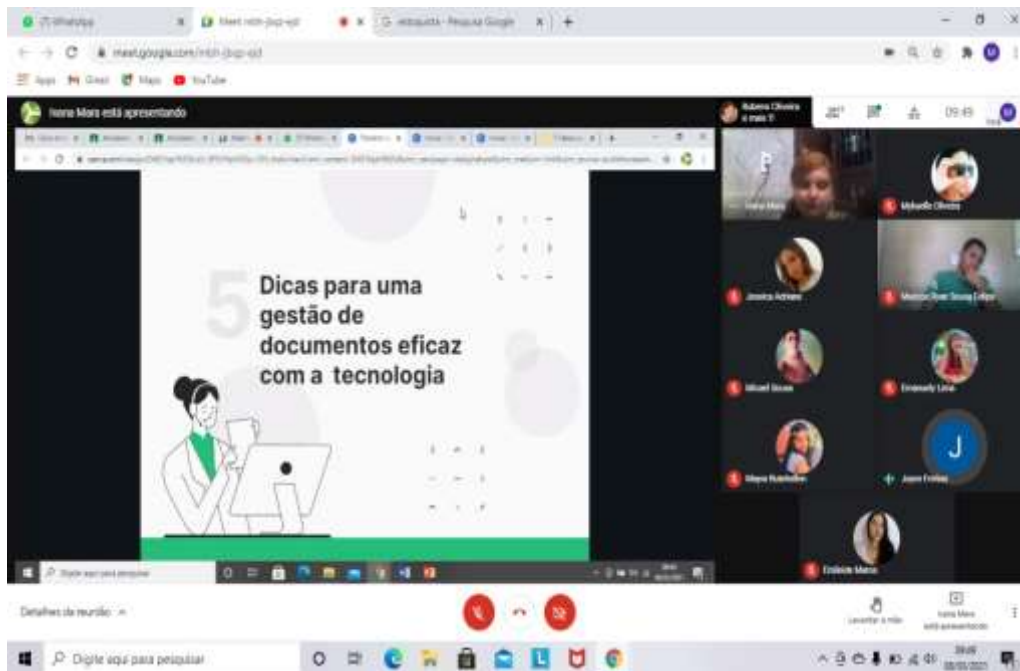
(7) WhatsApp
Meet - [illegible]
etiqueta - Pesquisa Google
meet.google.com/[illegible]
Apps Gmail Maps YouTube
Ivana Mara está apresentando
Rubens Oliveira e mais 11
09:49

5
Dicas para uma gestão de documentos eficaz com a tecnologia

Ivana Mara
Mykaelle Oliveira
Jessica Adriane
Marcos Jose Souza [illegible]
Mikael Sousa
Emanuely Lima
Mayra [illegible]
Joao Freitas
J
Estefane Maria

Detalhes da reunião
Levantar a mão
Ivana Mara está apresentando
Digite aqui para pesquisar
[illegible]